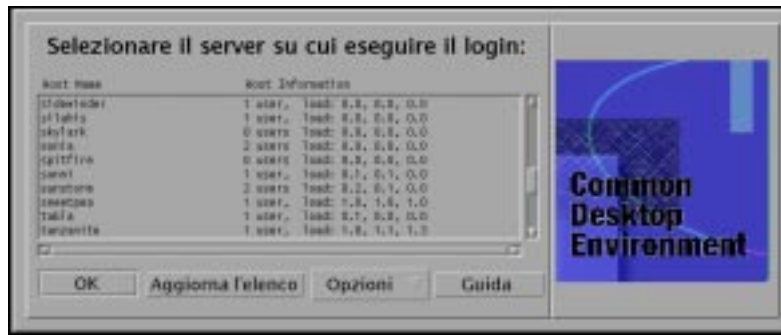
Selezionare il server su cui eseguire il login:

| Host Name | Host Information |
|---|---|
| sidewinder | 1 user, load: 0.0, 0.0, 0.0 |
| pilatis | 1 user, load: 0.0, 0.0, 0.0 |
| skylark | 0 users load: 0.0, 0.0, 0.0 |
| santa | 2 users load: 0.0, 0.0, 0.0 |
| spitfire | 0 users load: 0.0, 0.0, 0.0 |
| sanvi | 1 user, load: 0.1, 0.1, 0.0 |
| sunstone | 2 users load: 0.2, 0.1, 0.0 |
| sweetpea | 1 user, load: 1.0, 1.0, 1.0 |
| tabla | 1 user, load: 0.1, 0.0, 0.0 |
| tanzanite | 1 user, load: 1.0, 1.1, 1.3 |

OK
Aggiorna l'elenco
Opzioni
Guida

Common Desktop Environment